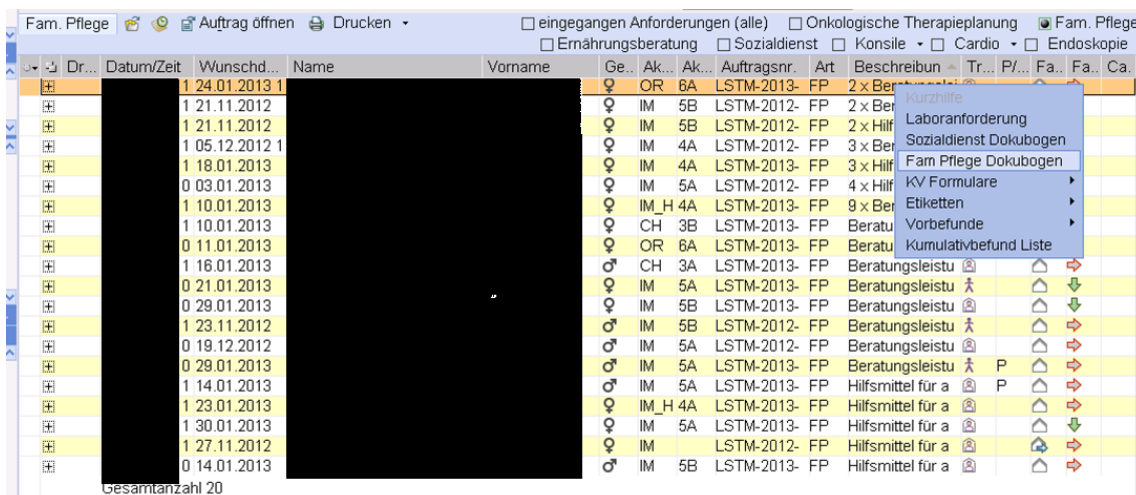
Fam. Pflege Auftrag öffnen Drucken

eingegangen Anforderungen (alle) Onkologische Therapieplanung Fam. Pflege
Ernährungsberatung Sozialdienst Konsile Cardio Endoskopie

| Dr... | Datum/Zeit | Wunschd... | Name | Vorname | Ge.. | Ak... | Ak... | Auftragsnr. | Art | Beschreibun | Tr... | P/... | Fa.. | Fa.. | Ca. |
|---|---|---|---|---|---|---|---|---|---|---|---|---|---|---|---|
| | | 1 24.01.2013 1 | | | ♀ | OR | 6A | LSTM-2013- | FP | 2 x Be | | | | | |
| | | 1 21.11.2012 | | | ♀ | IM | 5B | LSTM-2012- | FP | 2 x Ber | | | | | |
| | | 1 21.11.2012 | | | ♀ | IM | 5B | LSTM-2012- | FP | 2 x Hilf | | | | | |
| | | 1 05.12.2012 1 | | | ♀ | IM | 4A | LSTM-2012- | FP | 3 x Ber | | | | | |
| | | 1 18.01.2013 | | | ♀ | IM | 4A | LSTM-2013- | FP | 3 x Hilf | | | | | |
| | | 0 03.01.2013 | | | ♀ | IM | 5A | LSTM-2012- | FP | 4 x Hilf | | | | | |
| | | 1 10.01.2013 | | | ♀ | IM_H | 4A | LSTM-2013- | FP | 9 x Ber | | | | | |
| | | 1 10.01.2013 | | | ♀ | CH | 3B | LSTM-2013- | FP | Beratu | | | | | |
| | | 0 11.01.2013 | | | ♀ | OR | 6A | LSTM-2013- | FP | Beratu | | | | | |
| | | 1 16.01.2013 | | | ♂ | CH | 3A | LSTM-2013- | FP | Beratungsleistu | | | | | |
| | | 0 21.01.2013 | | | ♀ | IM | 5A | LSTM-2013- | FP | Beratungsleistu | | | | | |
| | | 0 29.01.2013 | | | ♀ | IM | 5B | LSTM-2013- | FP | Beratungsleistu | | | | | |
| | | 1 23.11.2012 | | | ♂ | IM | 5B | LSTM-2012- | FP | Beratungsleistu | | | | | |
| | | 0 19.12.2012 | | | ♂ | IM | 5A | LSTM-2012- | FP | Beratungsleistu | | | | | |
| | | 0 29.01.2013 | | | ♂ | IM | 5A | LSTM-2013- | FP | Beratungsleistu | | P | | | |
| | | 1 14.01.2013 | | | ♂ | IM | 5A | LSTM-2013- | FP | Hilfsmittel für a | | P | | | |
| | | 1 23.01.2013 | | | ♀ | IM_H | 4A | LSTM-2013- | FP | Hilfsmittel für a | | | | | |
| | | 1 30.01.2013 | | | ♀ | IM | 5A | LSTM-2013- | FP | Hilfsmittel für a | | | | | |
| | | 1 27.11.2012 | | | ♀ | IM | | LSTM-2012- | FP | Hilfsmittel für a | | | | | |
| | | 0 14.01.2013 | | | ♂ | IM | 5B | LSTM-2013- | FP | Hilfsmittel für a | | | | | |

Kurzhilfe
Laboranforderung
Sozialdienst Dokubogen
Fam Pflege Dokubogen
KV Formulare
Etiketten
Vorbefunde
Kumulativbefund Liste

Gesamtanzahl 20